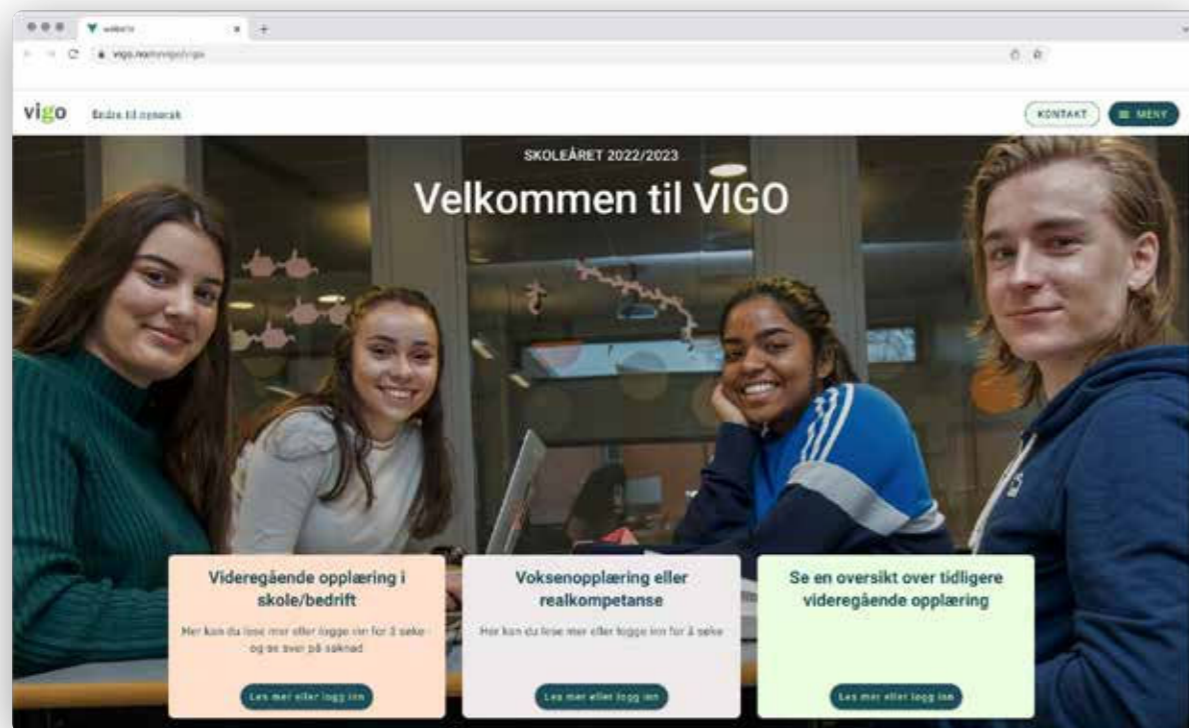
vigo

Endre til nynorsk

KONTAKT

MENY

SKOLEÅRET 2022/2023

Velkommen til VIGO

Videregående opplæring i skole/bedrift

Her kan du lese mer eller logge inn for å søke og se svar på søknad

Les mer eller logg inn

Voksenopplæring eller realkompetanse

Her kan du lese mer eller logge inn for å søke

Les mer eller logg inn

Se en oversikt over tidligere videregående opplæring

Les mer eller logg inn